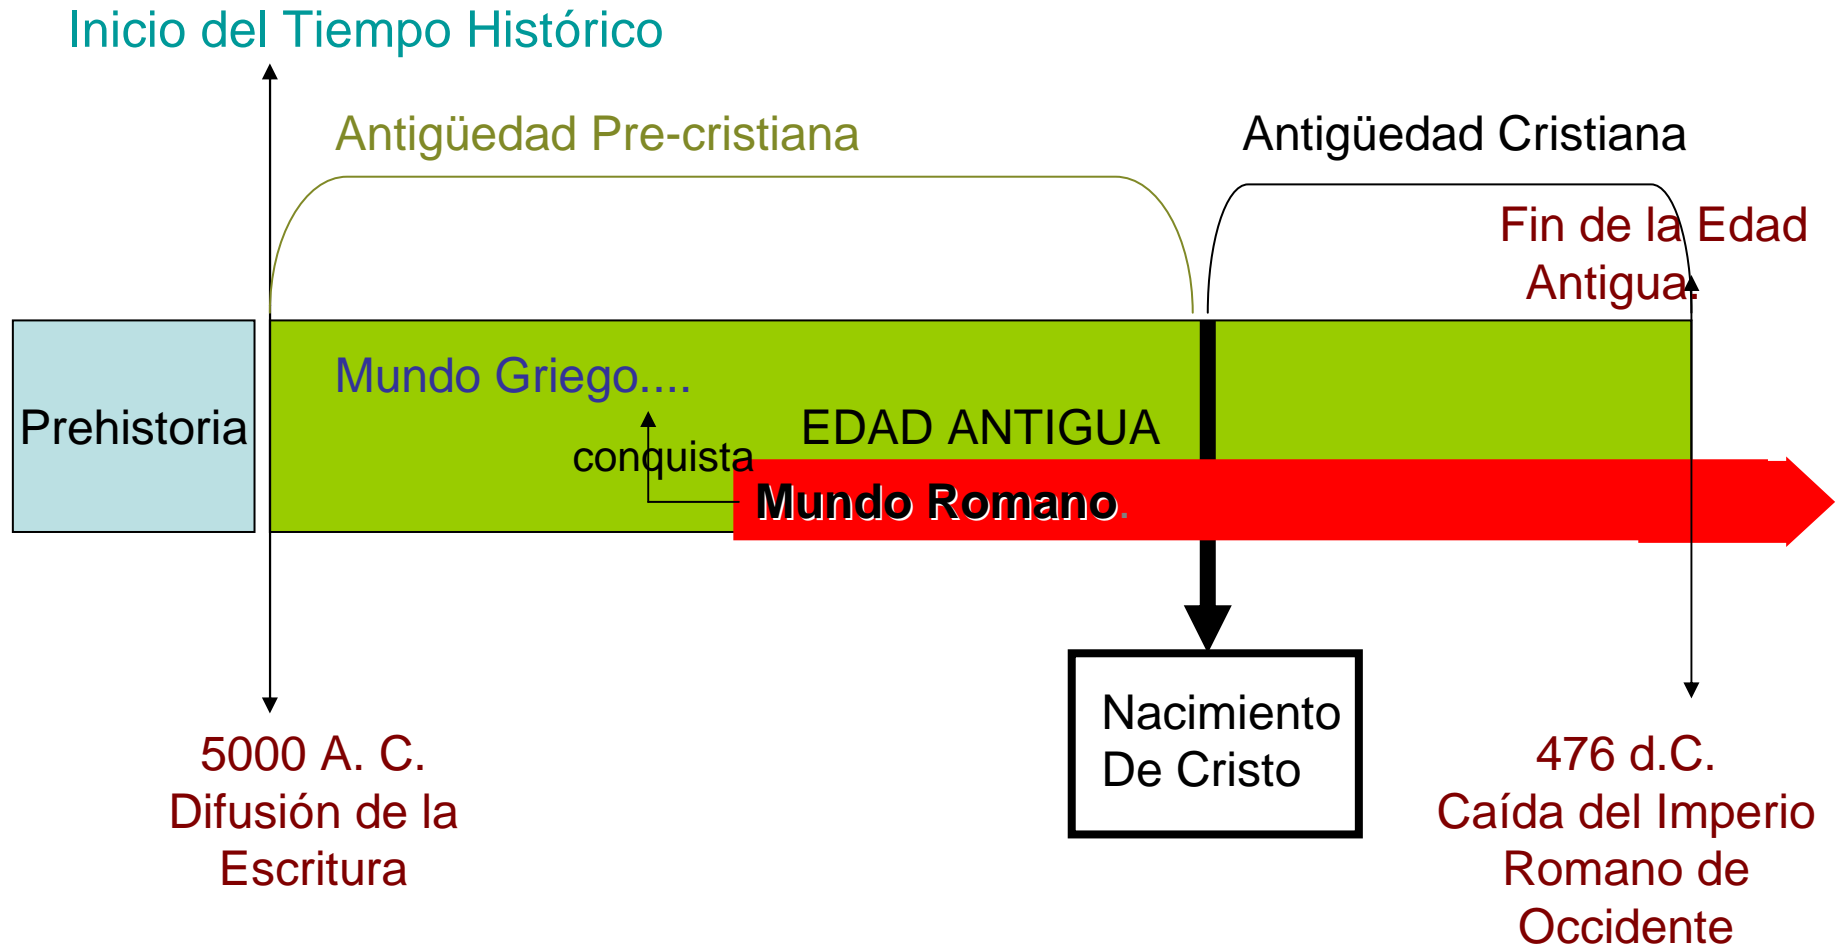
Inicio del Tiempo Histórico

Antigüedad Pre-cristiana

Antigüedad Cristiana

Fin de la Edad Antigua

Prehistoria

Mundo Griego....

conquista

EDAD ANTIGUA

Mundo Romano.

Nacimiento De Cristo

5000 A. C. Difusión de la Escritura

476 d.C. Caída del Imperio Romano de Occidente